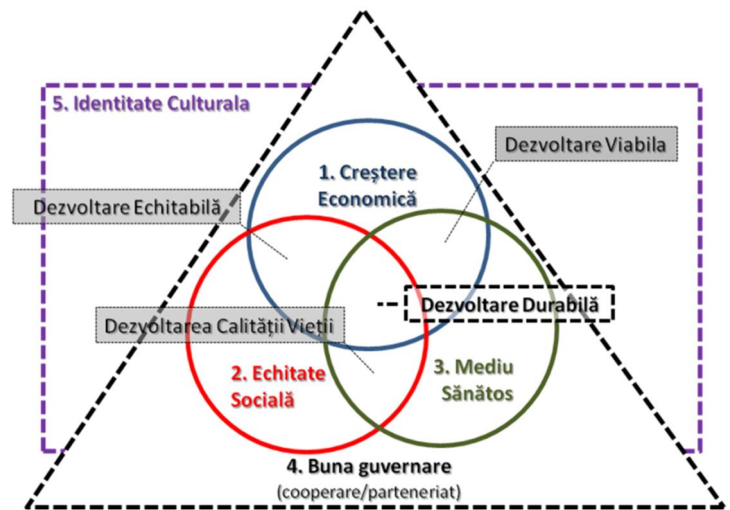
5. Identitate Culturala

Dezvoltare Viabila

1. Creştere Economică

Dezvoltare Echitabilă

Dezvoltare Durabilă

Dezvoltarea Calităţii Vieţii

2. Echitate Socială

3. Mediu Sănătos

4. Buna guvernare
(cooperare/parteneriat)